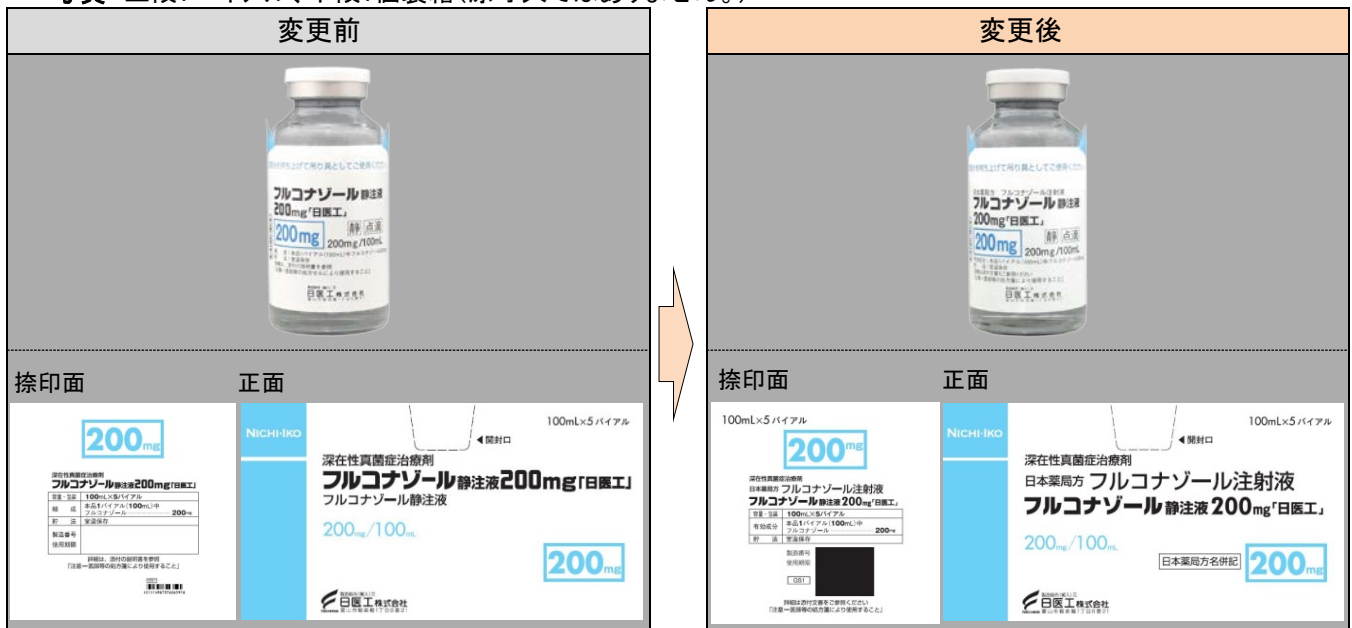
変更前

フルコナゾール静注液 200mg「日医工」
200mg
静 点滴
200mg/100mL
日医工株式会社

捺印面

200mg

深在性真菌症治療剤
フルコナゾール静注液200mg「日医工」

| 容量・包装 | 100mL×5バイアル |
|---|---|
| 組成 | 本品1バイアル(100mL)中 フルコナゾール 200mg |
| 貯法 | 室温保存 |
| 製造番号 | |
| 使用期限 | |

詳細は、添付の説明書を参照
「注意―医師等の処方箋により使用すること」

正面

NICHI-IKO

◀開封口

100mL×5バイアル

深在性真菌症治療剤
フルコナゾール静注液200mg「日医工」
フルコナゾール静注液

200mg/100mL

200mg

日医工株式会社

変更後

日本薬局方 フルコナゾール注射液
フルコナゾール静注液 200mg「日医工」
200mg
静 点滴
200mg/100mL
日医工株式会社

捺印面

100mL×5バイアル

200mg

深在性真菌症治療剤
日本薬局方 フルコナゾール注射液
フルコナゾール静注液200mg「日医工」

| 容量・包装 | 100mL×5バイアル |
|---|---|
| 有効成分 | 本品1バイアル(100mL)中 フルコナゾール 200mg |
| 貯法 | 室温保存 |

製造番号
使用期限

GS1

詳細は添付文書をご参照ください
「注意―医師等の処方箋により使用すること」

正面

NICHI-IKO

◀開封口

100mL×5バイアル

深在性真菌症治療剤
日本薬局方 フルコナゾール注射液
フルコナゾール静注液200mg「日医工」

200mg/100mL

日本薬局方名併記 200mg

日医工株式会社